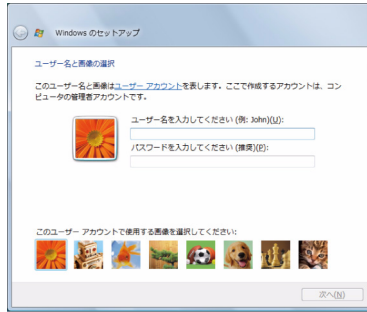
Windows のセットアップ

ユーザー名と画像の選択

このユーザー名と画像はユーザー アカウントを表します。ここで作成するアカウントは、コンピュータの管理者アカウントです。

ユーザー名を入力してください (例: John)(U):

パスワードを入力してください (推奨)(P):

このユーザー アカウントで使用する画像を選択してください:

次へ(N)